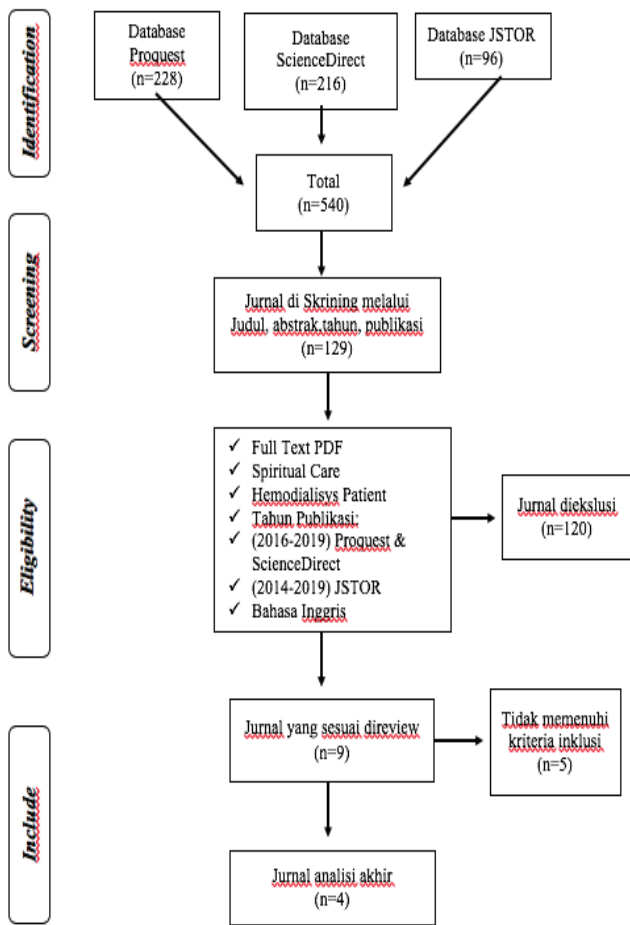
Identification

Database Proquest (n=228)

Database ScienceDirect (n=216)

Database JSTOR (n=96)

Total (n=540)

Screening

Jurnal di Skrining melalui Judul, abstrak,tahun, publikasi (n=129)

Eligibility

✓ Full Text PDF
✓ Spiritual Care
✓ Hemodialisys Patient
✓ Tahun Publikasi:
✓ (2016-2019) Proquest & ScienceDirect
✓ (2014-2019) JSTOR
✓ Bahasa Inggris

Jurnal diekslusi (n=120)

Include

Jurnal yang sesuai direview (n=9)

Tidak memenuhi kriteria inklusi (n=5)

Jurnal analisi akhir (n=4)